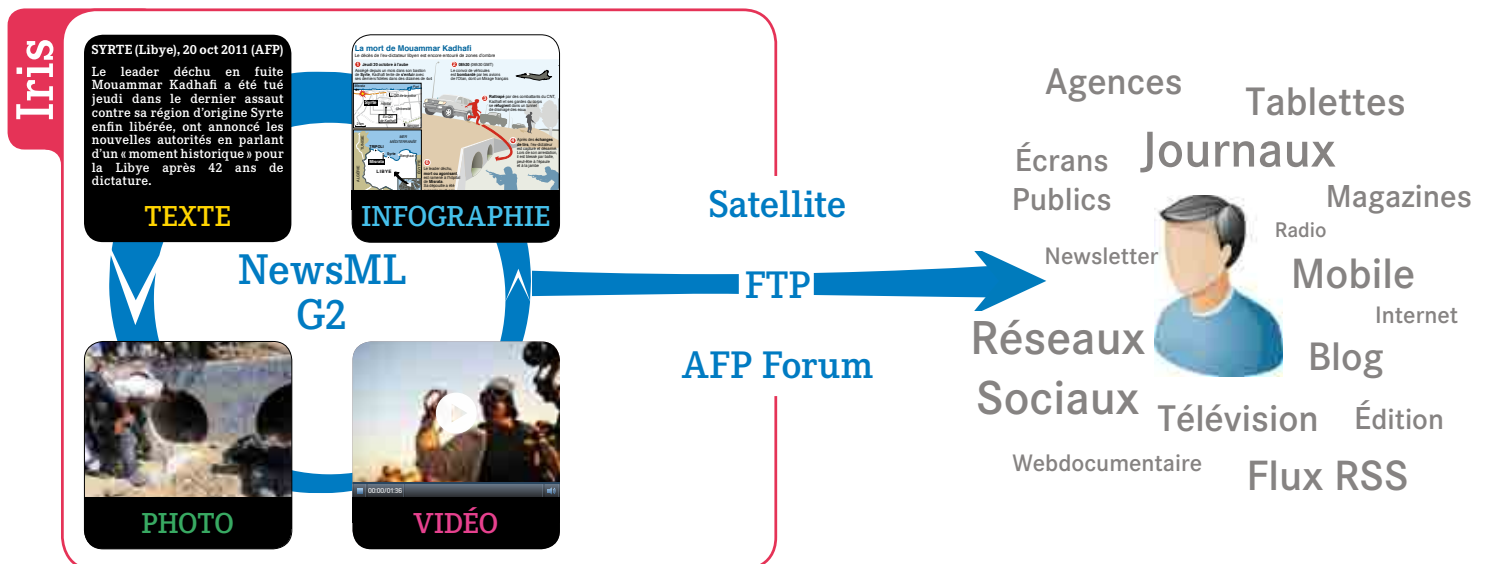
Iris

SYRTE (Libye), 20 oct 2011 (AFP)

Le leader déchu en fuite Mouammar Kadhafi a été tué jeudi dans le dernier assaut contre sa région d'origine Syrte enfin libérée, ont annoncé les nouvelles autorités en parlant d'un « moment historique » pour la Libye après 42 ans de dictature.

TEXTE

La mort de Mouammar Kadhafi

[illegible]

INFOGRAPHIE

NewsML G2

PHOTO

00:00/01:36

VIDÉO

Satellite

FTP

AFP Forum

Agences

Tablettes

Écrans Publics

Journaux

Magazines

Radio

Newsletter

Mobile

Internet

Réseaux Sociaux

Blog

Télévision

Édition

Webdocumentaire

Flux RSS